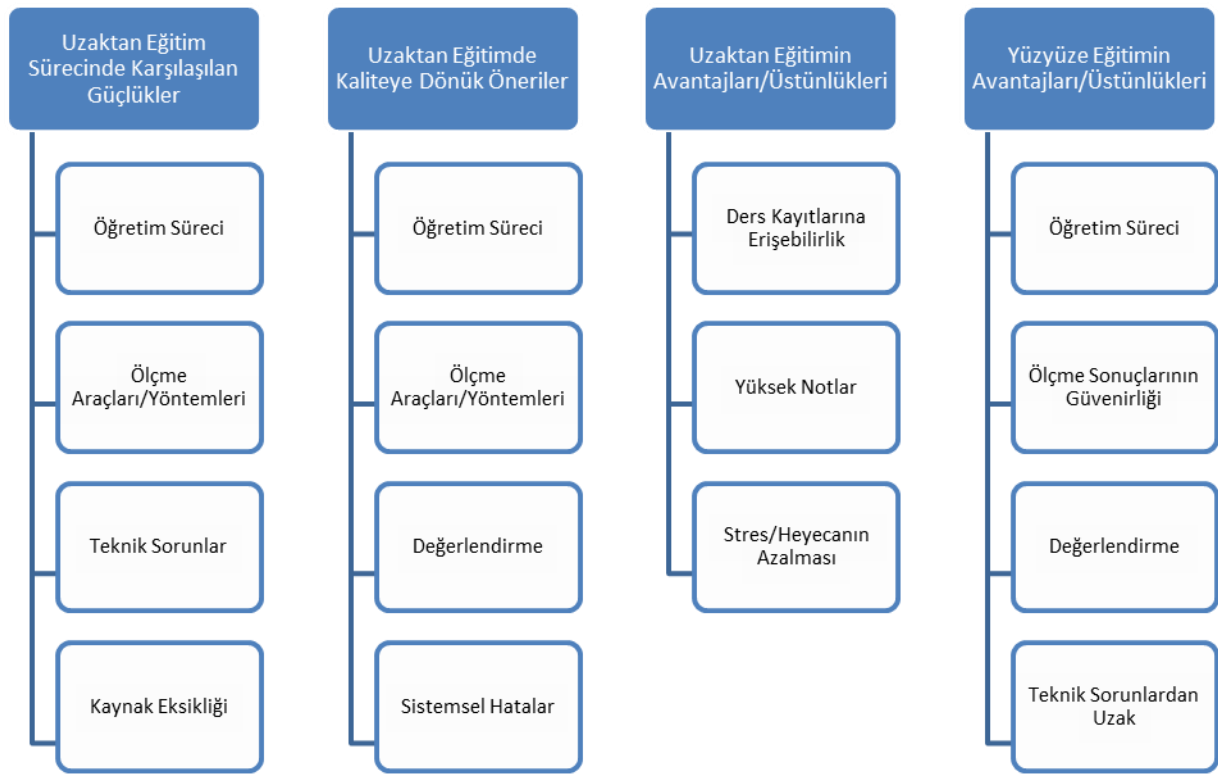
Uzaktan Eğitim Sürecinde Karşılaşılan Güçlükler

Öğretim Süreci

Ölçme Araçları/Yöntemleri

Teknik Sorunlar

Kaynak Eksikliği

Uzaktan Eğitimde Kaliteye Dönük Öneriler

Öğretim Süreci

Ölçme Araçları/Yöntemleri

Değerlendirme

Sistemsel Hatalar

Uzaktan Eğitimin Avantajları/Üstünlükleri

Ders Kayıtlarına Erişebilirlik

Yüksek Notlar

Stres/Heyecanın Azalması

Yüzyüze Eğitimin Avantajları/Üstünlükleri

Öğretim Süreci

Ölçme Sonuçlarının Güvenirliği

Değerlendirme

Teknik Sorunlardan Uzak